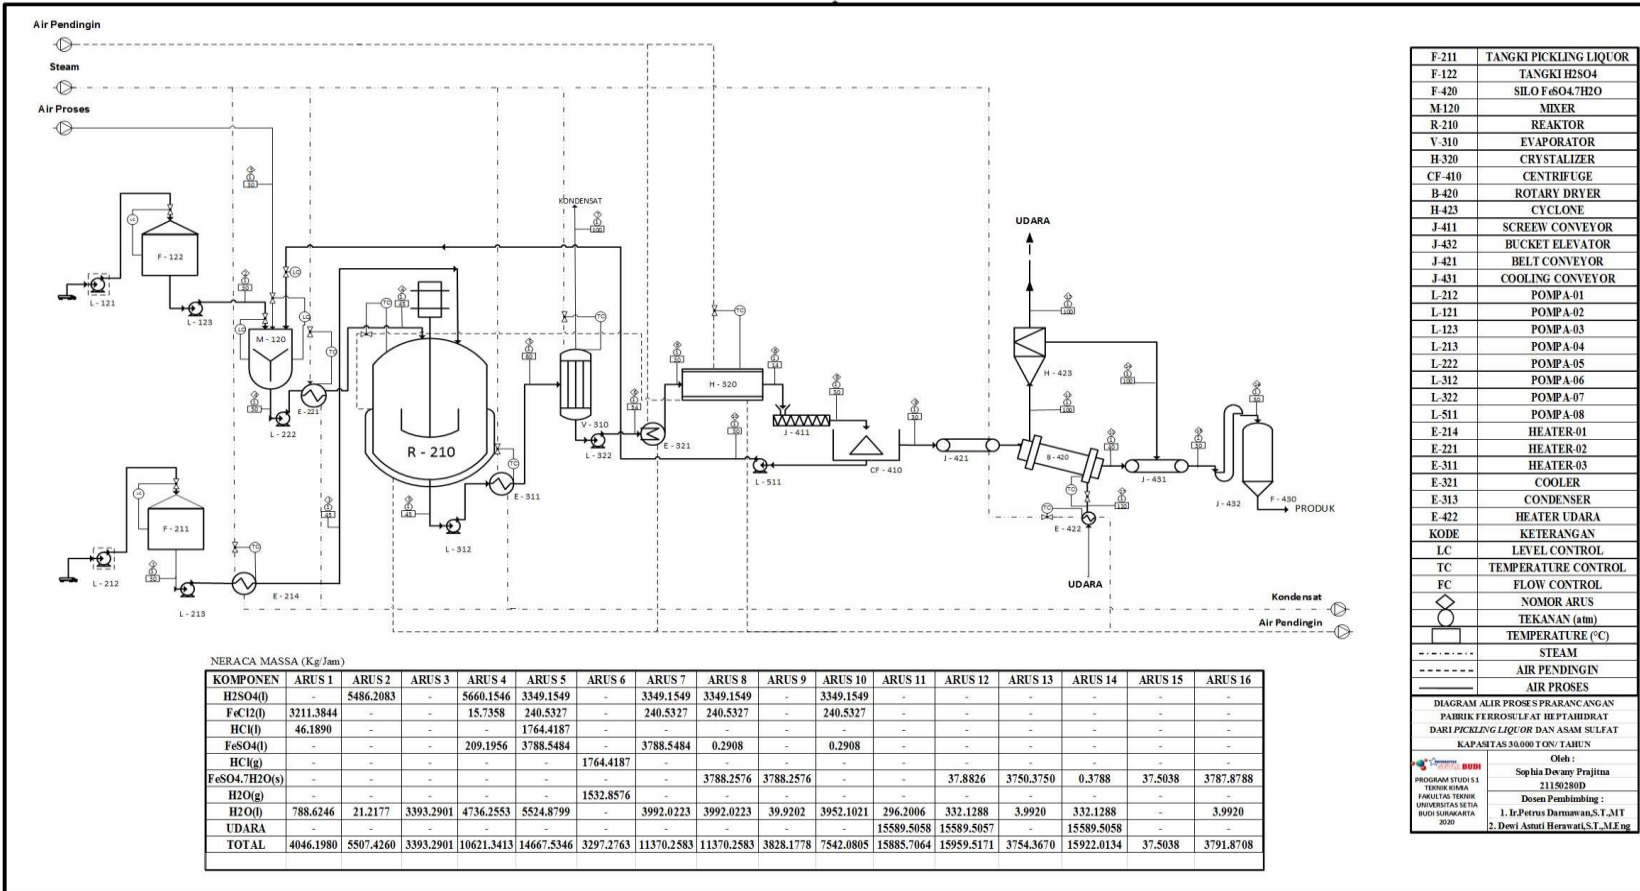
Air Pendingin

Steam

Air Proses

F - 122

L - 121

L - 123

M - 120

E - 221

L - 222

F - 211

L - 212

L - 213

E - 214

R - 210

E - 311

L - 312

KONDENSAT

V - 310

L - 322

E - 321

H - 320

J - 411

CF - 410

L - 511

J - 421

UDARA

H - 423

B - 420

J - 431

E - 422

UDARA

J - 432

F - 430

PRODUK

Kondensat

Air Pendingin

| F-211 | TANGKI PICKLING LIQUOR |
|---|---|
| F-122 | TANGKI H2SO4 |
| F-420 | SILO FeSO4.7H2O |
| M-120 | MIXER |
| R-210 | REAKTOR |
| V-310 | EVAPORATOR |
| H-320 | CRYSTALIZER |
| CF-410 | CENTRIFUGE |
| B-420 | ROTARY DRYER |
| H-423 | CYCLONE |
| J-411 | SCREEW CONVEYOR |
| J-432 | BUCKET ELEVATOR |
| J-421 | BELT CONVEYOR |
| J-431 | COOLING CONVEYOR |
| L-212 | POMPA-01 |
| L-121 | POMPA-02 |
| L-123 | POMPA-03 |
| L-213 | POMPA-04 |
| L-222 | POMPA-05 |
| L-312 | POMPA-06 |
| L-322 | POMPA-07 |
| L-511 | POMPA-08 |
| E-214 | HEATER-01 |
| E-221 | HEATER-02 |
| E-311 | HEATER-03 |
| E-321 | COOLER |
| E-313 | CONDENSER |
| E-422 | HEATER UDARA |
| KODE | KETERANGAN |
| LC | LEVEL CONTROL |
| TC | TEMPERATURE CONTROL |
| FC | FLOW CONTROL |
| | NOMOR ARUS |
| | TEKANAN (atm) |
| | TEMPERATURE (°C) |
| | STEAM |
| | AIR PENDINGIN |
| | AIR PROSES |

DIAGRAM ALIR PROSES PRARANCANGAN PABRIK FERROSULFAT HEPTAHIDRAT DARI PICKLING LIQUOR DAN ASAM SULFAT KAPASITAS 30.000 TON/TAHUN

Oleh :
Sophia Devany Prajitna
21150280D

PROGRAM STUDI S1 TEKNIK KIMIA FAKULTAS TEKNIK UNIVERSITAS SETIA BUDI SURAKARTA 2020

Dosen Pembimbing :
1. Ir.Petrus Darmawan,S.T.,MT
2. Dewi Astuti Herawati,S.T.,M.Eng

NERACA MASSA (Kg/Jam)

| KOMPONEN | ARUS 1 | ARUS 2 | ARUS 3 | ARUS 4 | ARUS 5 | ARUS 6 | ARUS 7 | ARUS 8 | ARUS 9 | ARUS 10 | ARUS 11 | ARUS 12 | ARUS 13 | ARUS 14 | ARUS 15 | ARUS 16 |
|---|---|---|---|---|---|---|---|---|---|---|---|---|---|---|---|---|
| H2SO4(l) | - | 5486.2083 | - | 5660.1546 | 3349.1549 | - | 3349.1549 | 3349.1549 | - | 3349.1549 | - | - | - | - | - | - |
| FeCl2(l) | 3211.3844 | - | - | 15.7358 | 240.5327 | - | 240.5327 | 240.5327 | - | 240.5327 | - | - | - | - | - | - |
| HCl(l) | 46.1890 | - | - | - | 1764.4187 | - | - | - | - | - | - | - | - | - | - | - |
| FeSO4(l) | - | - | - | 209.1956 | 3788.5484 | - | 3788.5484 | 0.2908 | - | 0.2908 | - | - | - | - | - | - |
| HCl(g) | - | - | - | - | - | 1764.4187 | - | - | - | - | - | - | - | - | - | - |
| FeSO4.7H2O(s) | - | - | - | - | - | - | - | 3788.2576 | 3788.2576 | - | - | 37.8826 | 3750.3750 | 0.3788 | 37.5038 | 3787.8788 |
| H2O(g) | - | - | - | - | - | 1532.8576 | - | - | - | - | - | - | - | - | - | - |
| H2O(l) | 788.6246 | 21.2177 | 3393.2901 | 4736.2553 | 5524.8799 | - | 3992.0223 | 3992.0223 | 39.9202 | 3952.1021 | 296.2006 | 332.1288 | 3.9920 | 332.1288 | - | 3.9920 |
| UDARA | - | - | - | - | - | - | - | - | - | - | 15589.5058 | 15589.5057 | - | 15589.5058 | - | - |
| TOTAL | 4046.1980 | 5507.4260 | 3393.2901 | 10621.3413 | 14667.5346 | 3297.2763 | 11370.2583 | 11370.2583 | 3828.1778 | 7542.0805 | 15885.7064 | 15959.5171 | 3754.3670 | 15922.0134 | 37.5038 | 3791.8708 |